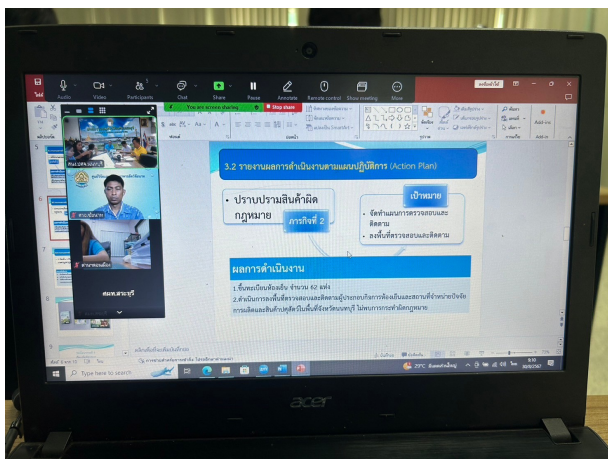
Audio Video Participants Chat Share Pause Annotate Remote control Show meeting More

You are screen sharing Stop share

3.2 รายงานผลการดำเนินงานตามแผนปฏิบัติการ (Action Plan)

• ปราบปรามสินค้าผิดกฎหมาย

ภารกิจที่ 2

เป้าหมาย

• จัดทำแผนการตรวจสอบและติดตาม
• ลงพื้นที่ตรวจสอบและติดตาม

ผลการดำเนินงาน

1.ขึ้นทะเบียนล้อเลื่อน จำนวน 62 แห่ง
2.ดำเนินการลงพื้นที่ตรวจสอบและติดตามผู้ประกอบกิจการร้อยล้อเลื่อนและสถานที่จำหน่ายปัจจัยการผลิตและสินค้าเกษตรในพื้นที่จังหวัดนนทบุรี ไม่พบการกระทำผิดกฎหมาย

สมพ.สระบุรี

Type here to search

29°C

8:50
30/8/2567

acer